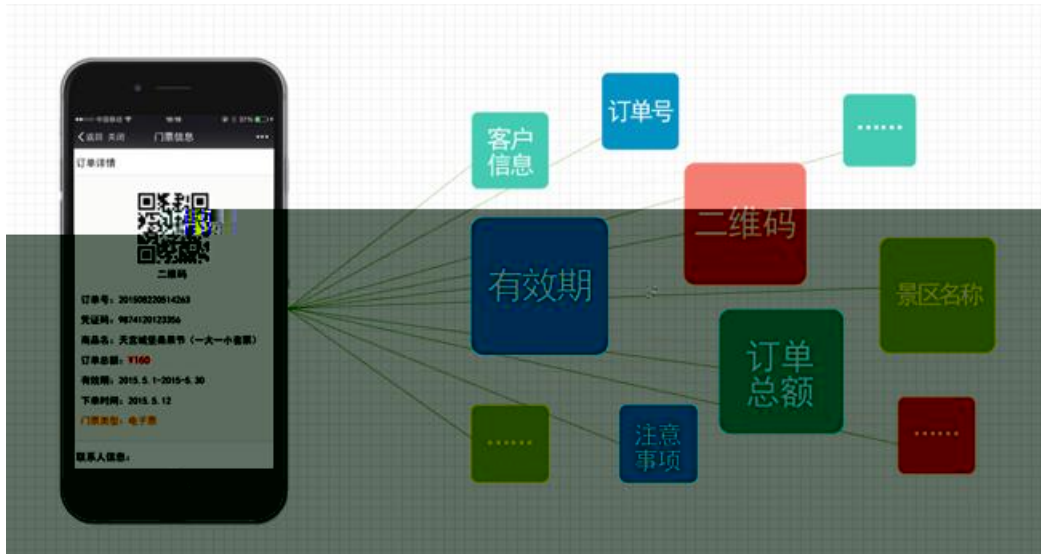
门票信息

订单详情

二维码

订单号：2015082205142263

凭证码：9874120123356

商品名：天言城堡桑原节（一大一小套票）

订单总额：¥160

有效期：2015.5.1~2015.6.30

下单时间：2015.5.12

门票类型：电子票

联系人信息：

客户信息

订单号

……

二维码

有效期

景区名称

订单总额

……

注意事项

……